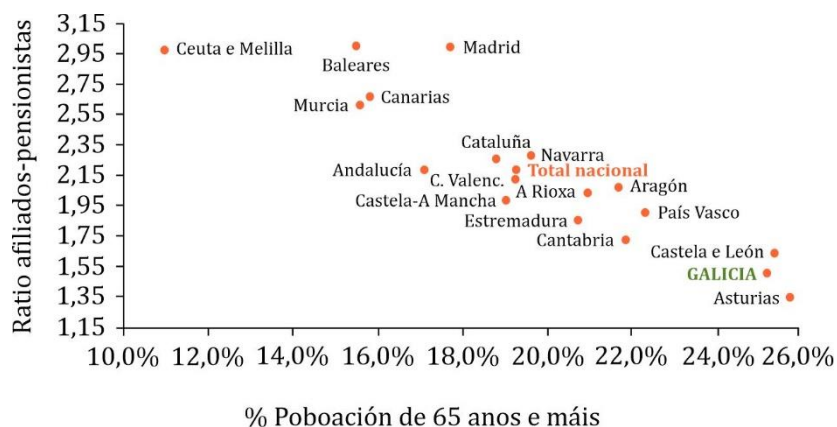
Ratio afiliados-pensionistas

3,15
2,95
2,75
2,55
2,35
2,15
1,95
1,75
1,55
1,35
1,15

Ceuta e Melilla
Baleares
Madrid
Murcia
Canarias
Cataluña
Navarra
Andalucía
Total nacional
C. Valenc.
A Rioxa
Aragón
Castela-A Mancha
País Vasco
Estremadura
Cantabria
Castela e León
GALICIA
Asturias

10,0% 12,0% 14,0% 16,0% 18,0% 20,0% 22,0% 24,0% 26,0%

% Poboación de 65 anos e máis